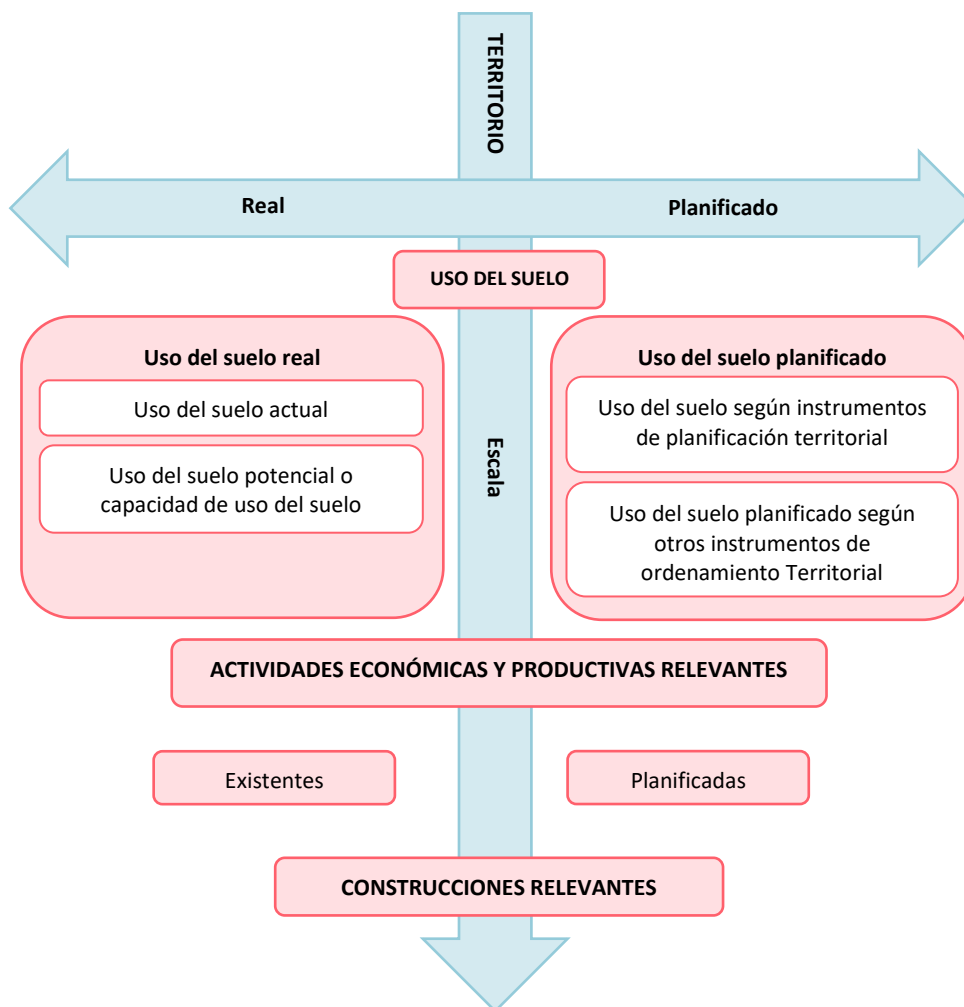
TERRITORIO

Real

Planificado

USO DEL SUELO

Uso del suelo real

Uso del suelo actual

Uso del suelo potencial o capacidad de uso del suelo

Escala

Uso del suelo planificado

Uso del suelo según instrumentos de planificación territorial

Uso del suelo planificado según otros instrumentos de ordenamiento Territorial

ACTIVIDADES ECONÓMICAS Y PRODUCTIVAS RELEVANTES

Existentes

Planificadas

CONSTRUCCIONES RELEVANTES